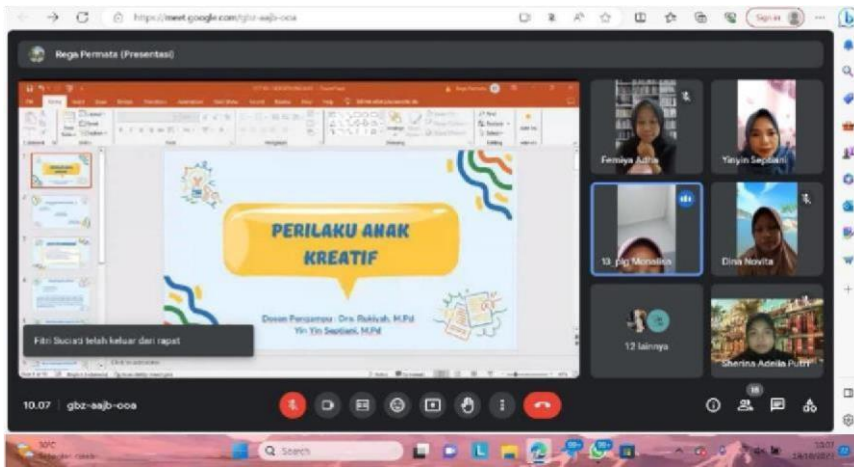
https://meet.google.com/gbz-aajb-ooa

Rega Permata (Presentasi)

PERILAKU ANAK KREATIF

Dosen Pengampu : Dra. Rukiyah, M.Pd
Yin Yin Septiani, M.Pd

Fitri Suciati telah keluar dari rapat

Femiya Adha

Yinyin Septiani

13_pg Monalisa

Dina Novita

12 lainnya

Sherina Adella Putri

10.07 | gbz-aajb-ooa

Q Search